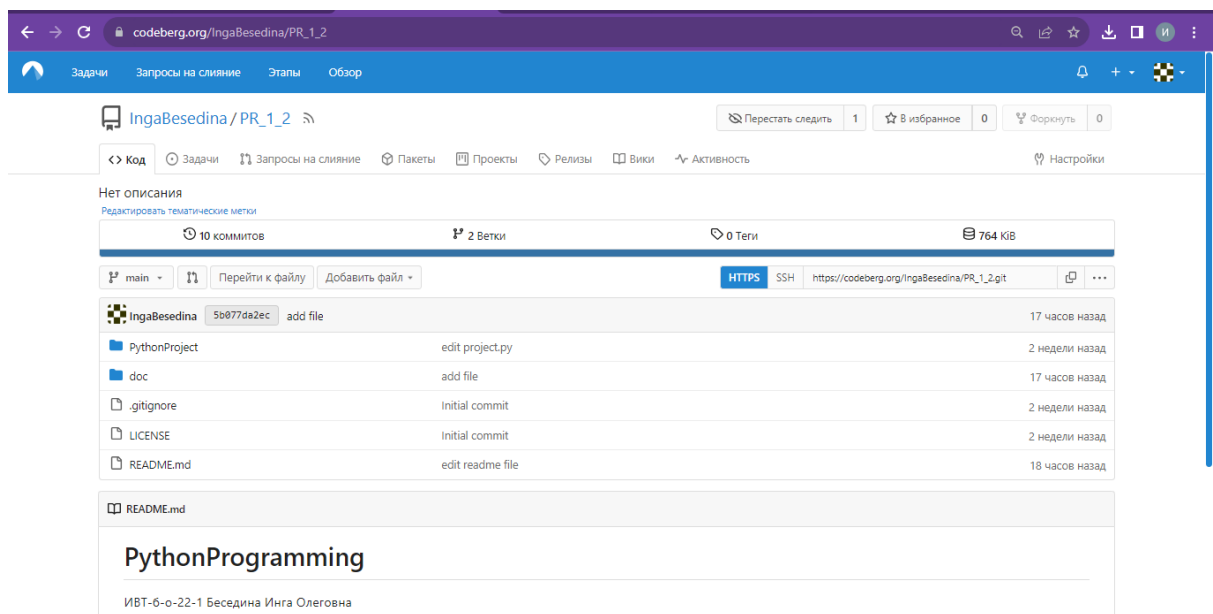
codeberg.org/IngaBesedina/PR_1_2

И

Задачи Запросы на слияние Этапы Обзор

IngaBesedina / PR_1_2

Перестать следить 1 В избранное 0 Форкнуть 0

Код Задачи Запросы на слияние Пакеты Проекты Релизы Вики Активность Настройки

Нет описания
Редактировать тематические метки

10 коммитов 2 Ветки 0 Теги 764 KiB

main Перейти к файлу Добавить файл HTTPS SSH https://codeberg.org/IngaBesedina/PR_1_2.git

| IngaBesedina 5b077da2ec add file | | 17 часов назад |
|---|---|---|
| PythonProject | edit project.py | 2 недели назад |
| doc | add file | 17 часов назад |
| .gitignore | Initial commit | 2 недели назад |
| LICENSE | Initial commit | 2 недели назад |
| README.md | edit readme file | 18 часов назад |

README.md

PythonProgramming

ИВТ-б-о-22-1 Беседина Инга Олеговна